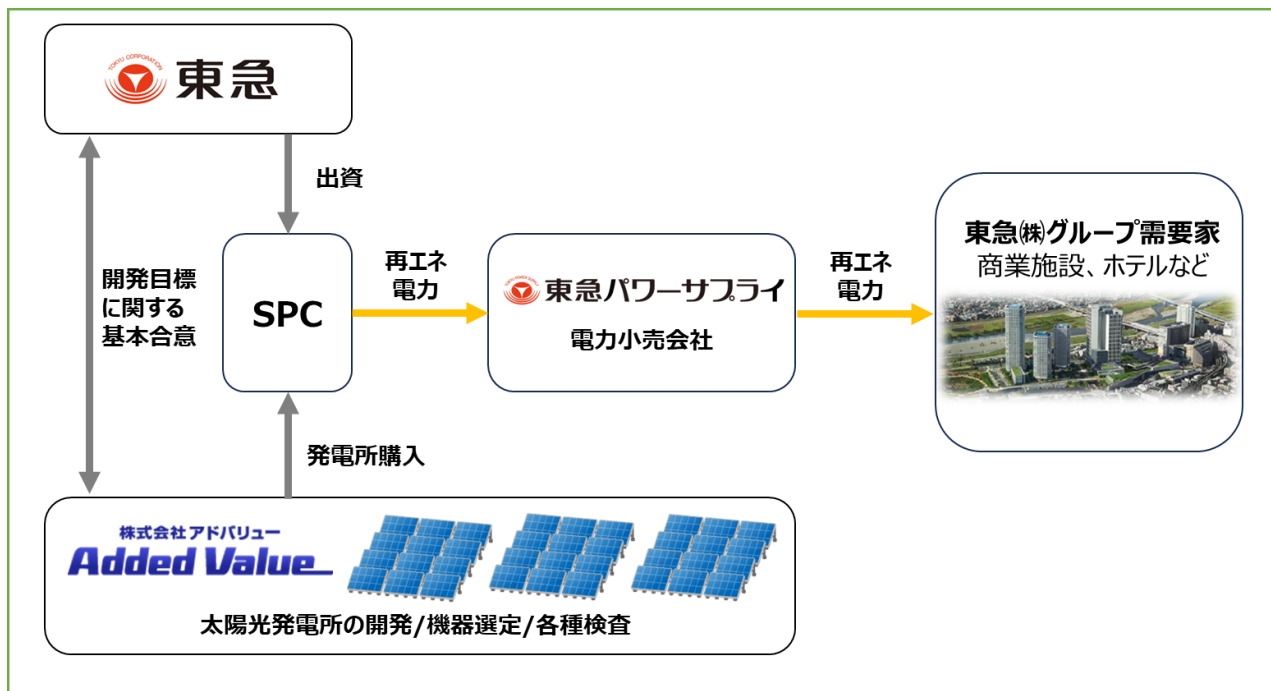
TOKYU CORPORATION
東急

出資

開発目標
に関する
基本合意

SPC

再エネ
電力

東急パワーサプライ
電力小売会社

再エネ
電力

東急㈱グループ需要家
商業施設、ホテルなど

発電所購入

株式会社アドバリュー
Added Value

太陽光発電所の開発/機器選定/各種検査